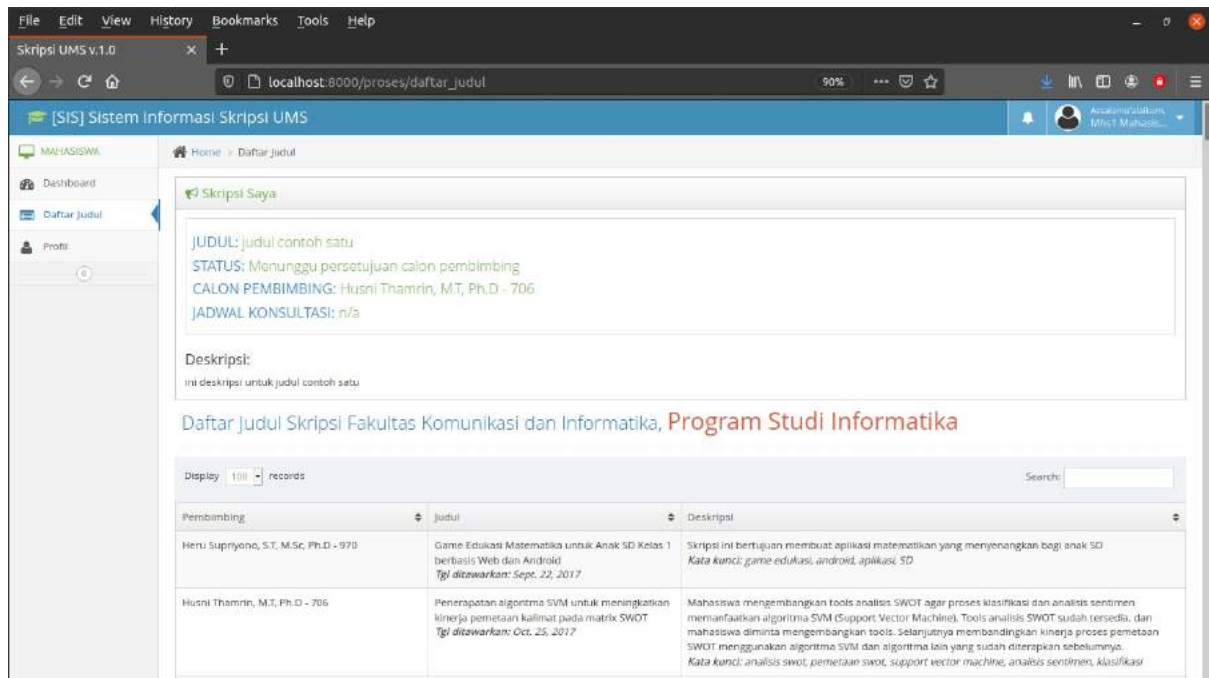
File Edit View History Bookmarks Tools Help

Skripsi UMS v.1.0

localhost:8000/proses/daftar_judul

90%

[SIS] Sistem Informasi Skripsi UMS

Assalamu'alaikum, Mhs1 Mahasis...

MAHASISWA

Dashboard

Daftar Judul

Profil

Home > Daftar Judul

Skripsi Saya

JUDUL: judul contoh satu
STATUS: Menunggu persetujuan calon pembimbing
CALON PEMBIMBING: Husni Thamrin, M.T, Ph.D - 706
JADWAL KONSULTASI: n/a

Deskripsi:
ini deskripsi untuk judul contoh satu

Daftar Judul Skripsi Fakultas Komunikasi dan Informatika, Program Studi Informatika

Display 100 records

Search:

| Pembimbing | Judul | Deskripsi |
|---|---|---|
| Heru Supriyono, S.T, M.Sc, Ph.D - 970 | Game Edukasi Matematika untuk Anak SD Kelas 1 berbasis Web dan Android *Tgl ditawarkan: Sept. 22, 2017* | Skripsi ini bertujuan membuat aplikasi matematikan yang menyenangkan bagi anak SD *Kata kunci: game edukasi, android, aplikasi, SD* |
| Husni Thamrin, M.T, Ph.D - 706 | Penerapatan algoritma SVM untuk meningkatkan kinerja pemetaan kalimat pada matrix SWOT *Tgl ditawarkan: Oct. 25, 2017* | Mahasiswa mengembangkan tools analisis SWOT agar proses klasifikasi dan analisis sentimen memanfaatkan algoritma SVM (Support Vector Machine). Tools analisis SWOT sudah tersedia, dan mahasiswa diminta mengembangkan tools. Selanjutnya membandingkan kinerja proses pemetaan SWOT menggunakan algoritma SVM dan algoritma lain yang sudah diterapkan sebelumnya. *Kata kunci: analisis swot, pemetaan swot, support vector machine, analisis sentimen, klasifikasi* |